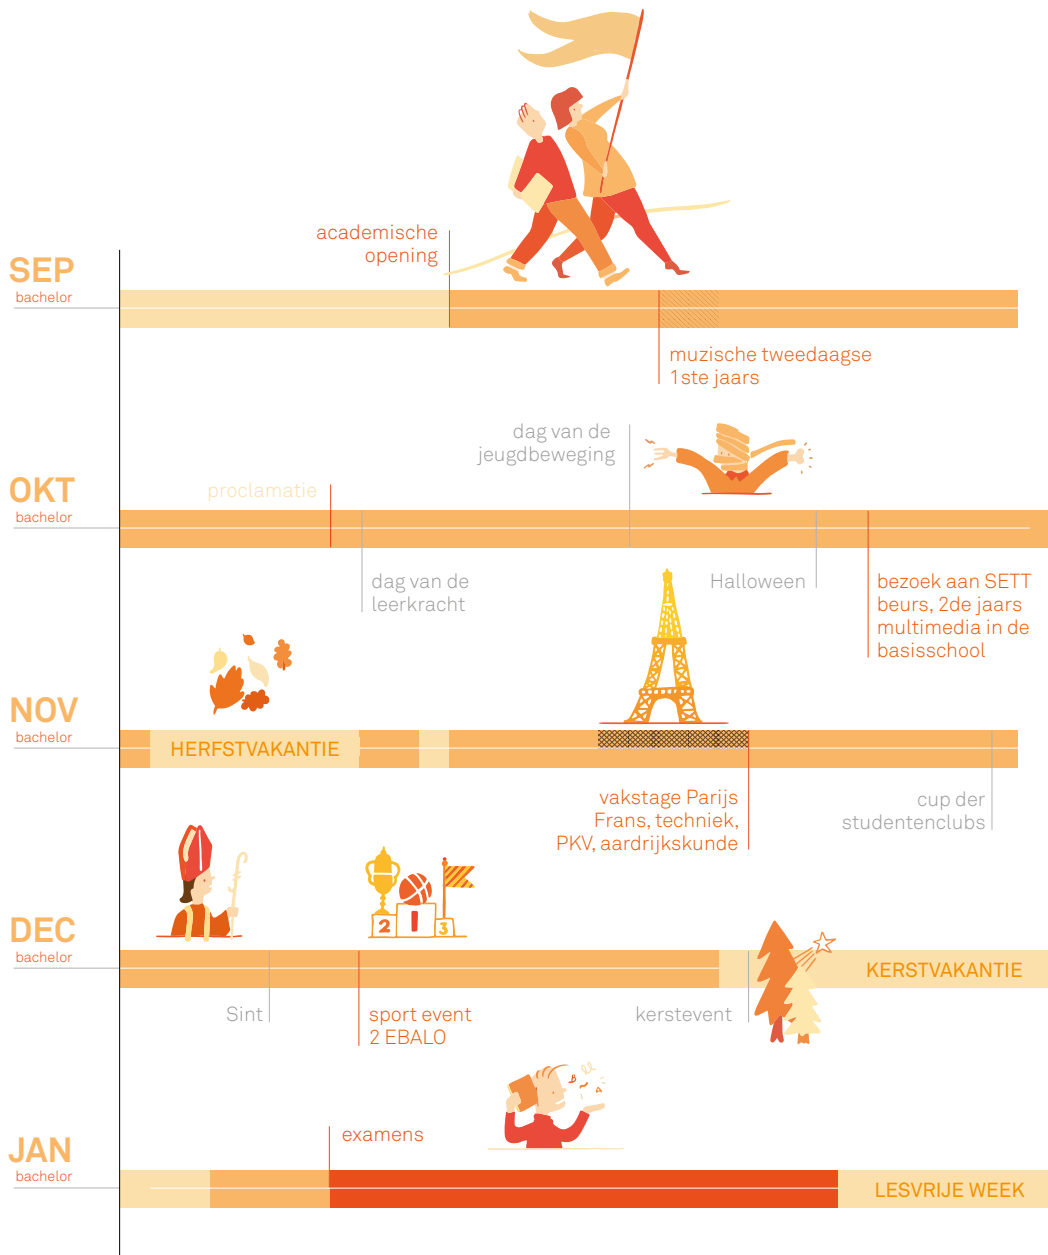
academische opening

SEP
bachelor

muzische tweedaagse
1ste jaars

dag van de jeugdbeweging

OKT
bachelor

proclamatie

dag van de leerkracht

Halloween

bezoek aan SETT beurs, 2de jaars multimedia in de basisschool

NOV
bachelor

HERFSTVAKANTIE

vakstage Parijs
Frans, techniek,
PKV, aardrijkskunde

cup der studentenclubs

DEC
bachelor

KERSTVAKANTIE

Sint

sport event
2 EBALO

kerstevent

examens

JAN
bachelor

LESVRIJE WEEK